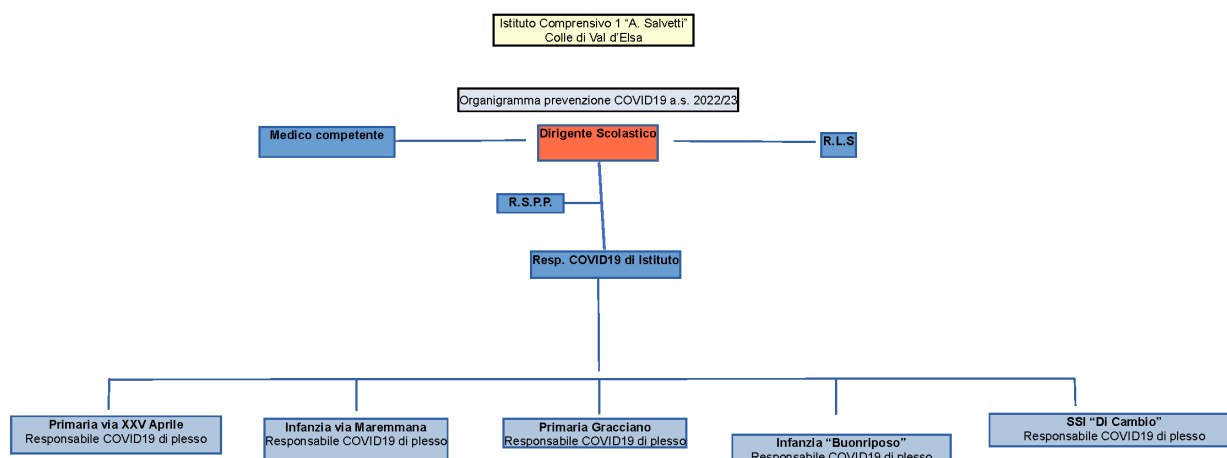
Istituto Comprensivo 1 “A. Salvetti”
Colle di Val d’Elsa

Organigramma prevenzione COVID19 a.s. 2022/23

Medico competente

Dirigente Scolastico

R.L.S

R.S.P.P.

Resp. COVID19 di Istituto

Primaria via XXV Aprile
Responsabile COVID19 di plesso

Infanzia via Maremmana
Responsabile COVID19 di plesso

Primaria Gracciano
Responsabile COVID19 di plesso

Infanzia “Buonriposo”
Responsabile COVID19 di plesso

SSI “Di Cambio”
Responsabile COVID19 di plesso